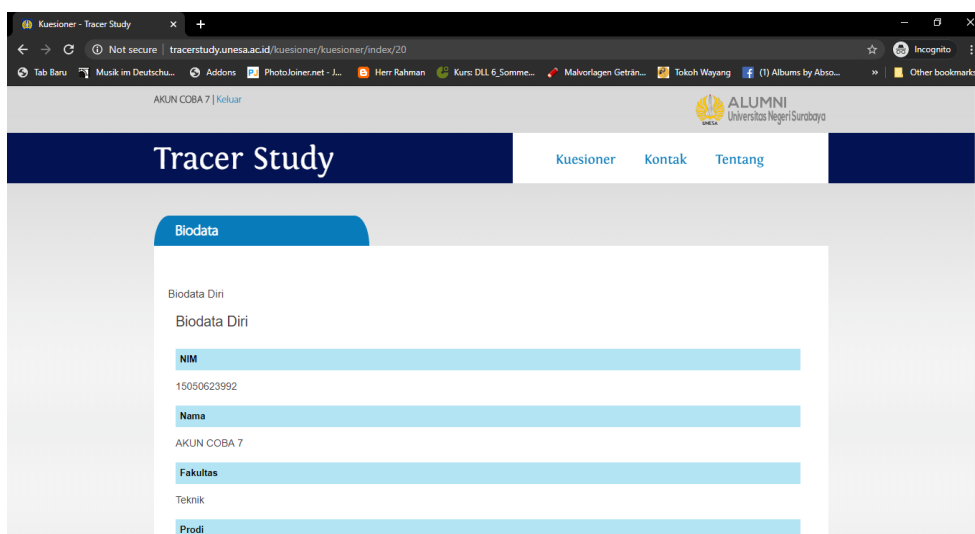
Kuesioner - Tracer Study
Not secure | tracerstudy.unesa.ac.id/kuesioner/kuesioner/index/20
Incognito
Tab Baru
Musik im Deutschu...
Addons
PhotoJoiner.net - J...
Herr Rahman
Kurs: DLL 6_Somme...
Malvorlagen Geträn...
Tokoh Wayang
(1) Albums by Abso...
»
Other bookmarks

AKUN COBA 7 | Keluar

UNESA ALUMNI Universitas Negeri Surabaya

Tracer Study

Kuesioner Kontak Tentang

Biodata

Biodata Diri

Biodata Diri

NIM

15050623992

Nama

AKUN COBA 7

Fakultas

Teknik

Prodi